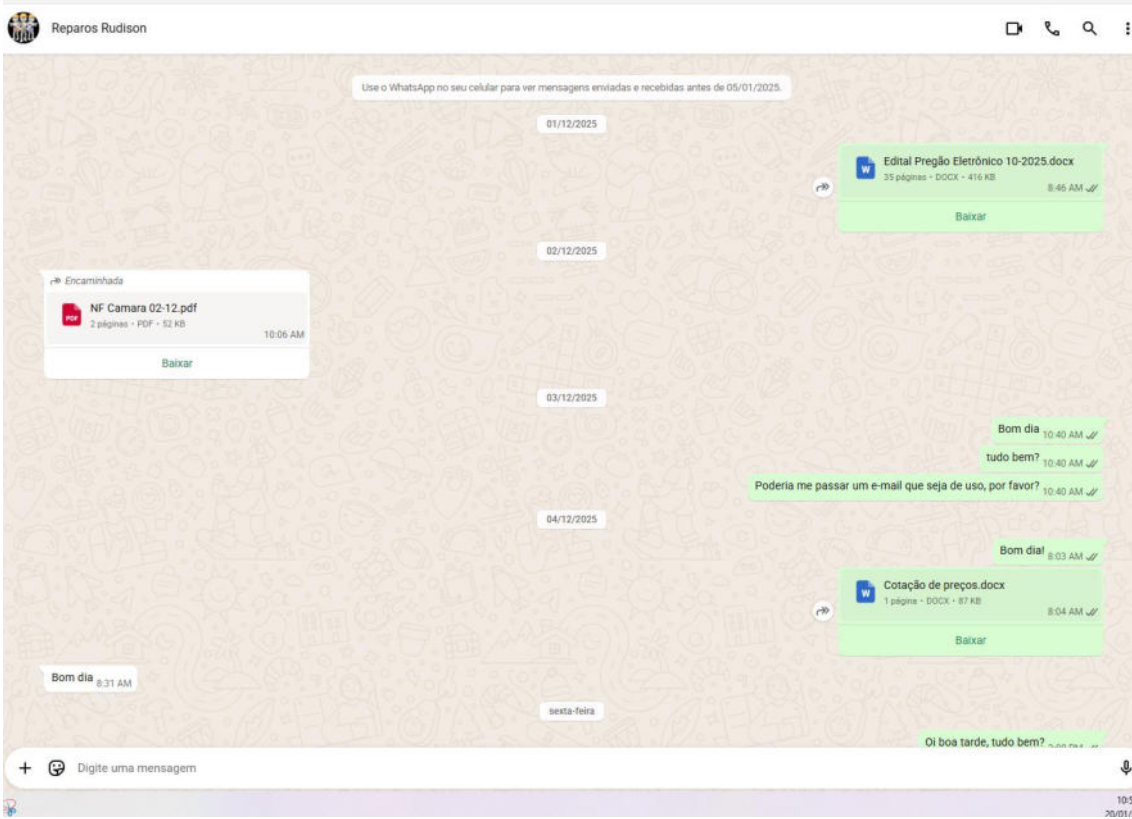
Reparos Rudison

Use o WhatsApp no seu celular para ver mensagens enviadas e recebidas antes de 05/01/2025.

01/12/2025

Edital Pregão Eletrônico 10-2025.docx
35 páginas • DOCX • 416 KB
8:46 AM
Baixar

02/12/2025

Encaminhada
NF Camara 02-12.pdf
2 páginas • PDF • 52 KB
10:06 AM
Baixar

03/12/2025

Bom dia 10:40 AM
tudo bem? 10:40 AM
Poderia me passar um e-mail que seja de uso, por favor? 10:40 AM

04/12/2025

Bom dia! 8:03 AM

Cotação de preços.docx
1 página • DOCX • 87 KB
8:04 AM
Baixar

Bom dia 8:31 AM

sexta-feira

Oi boa tarde, tudo bem? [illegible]

Digite uma mensagem

10:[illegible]
20/01/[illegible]